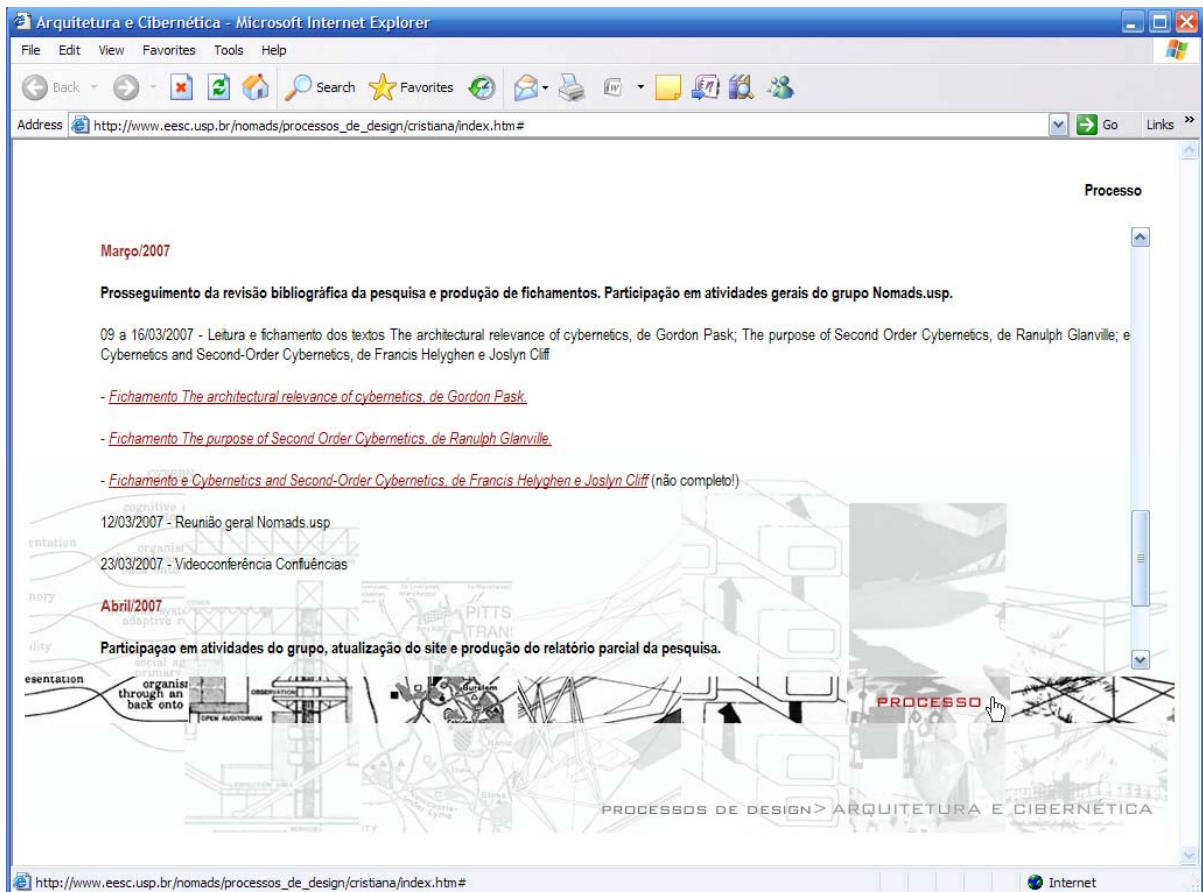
Arquitetura e Cibernética - Microsoft Internet Explorer

File Edit View Favorites Tools Help

Back Search Favorites

Address http://www.eesc.usp.br/nomads/processos_de_design/cristiana/index.htm# Go Links

Processo

Março/2007

Prosseguimento da revisão bibliográfica da pesquisa e produção de fichamentos. Participação em atividades gerais do grupo Nomads.usp.

09 a 16/03/2007 - Leitura e fichamento dos textos The architectural relevance of cybernetics, de Gordon Pask; The purpose of Second Order Cybernetics, de Ranulph Glanville; e Cybernetics and Second-Order Cybernetics, de Francis Helyghen e Joslyn Cliff

- Fichamento The architectural relevance of cybernetics, de Gordon Pask.

- Fichamento The purpose of Second Order Cybernetics, de Ranulph Glanville.

- Fichamento e Cybernetics and Second-Order Cybernetics, de Francis Helyghen e Joslyn Cliff (não completo!)

12/03/2007 - Reunião geral Nomads.usp

23/03/2007 - Videoconferência Confluências

Abril/2007

Participaçao em atividades do grupo, atualização do site e produção do relatório parcial da pesquisa.

PROCESSO

PROCESSOS DE DESIGN> ARQUITETURA E CIBERNÉTICA

http://www.eesc.usp.br/nomads/processos_de_design/cristiana/index.htm#

Internet